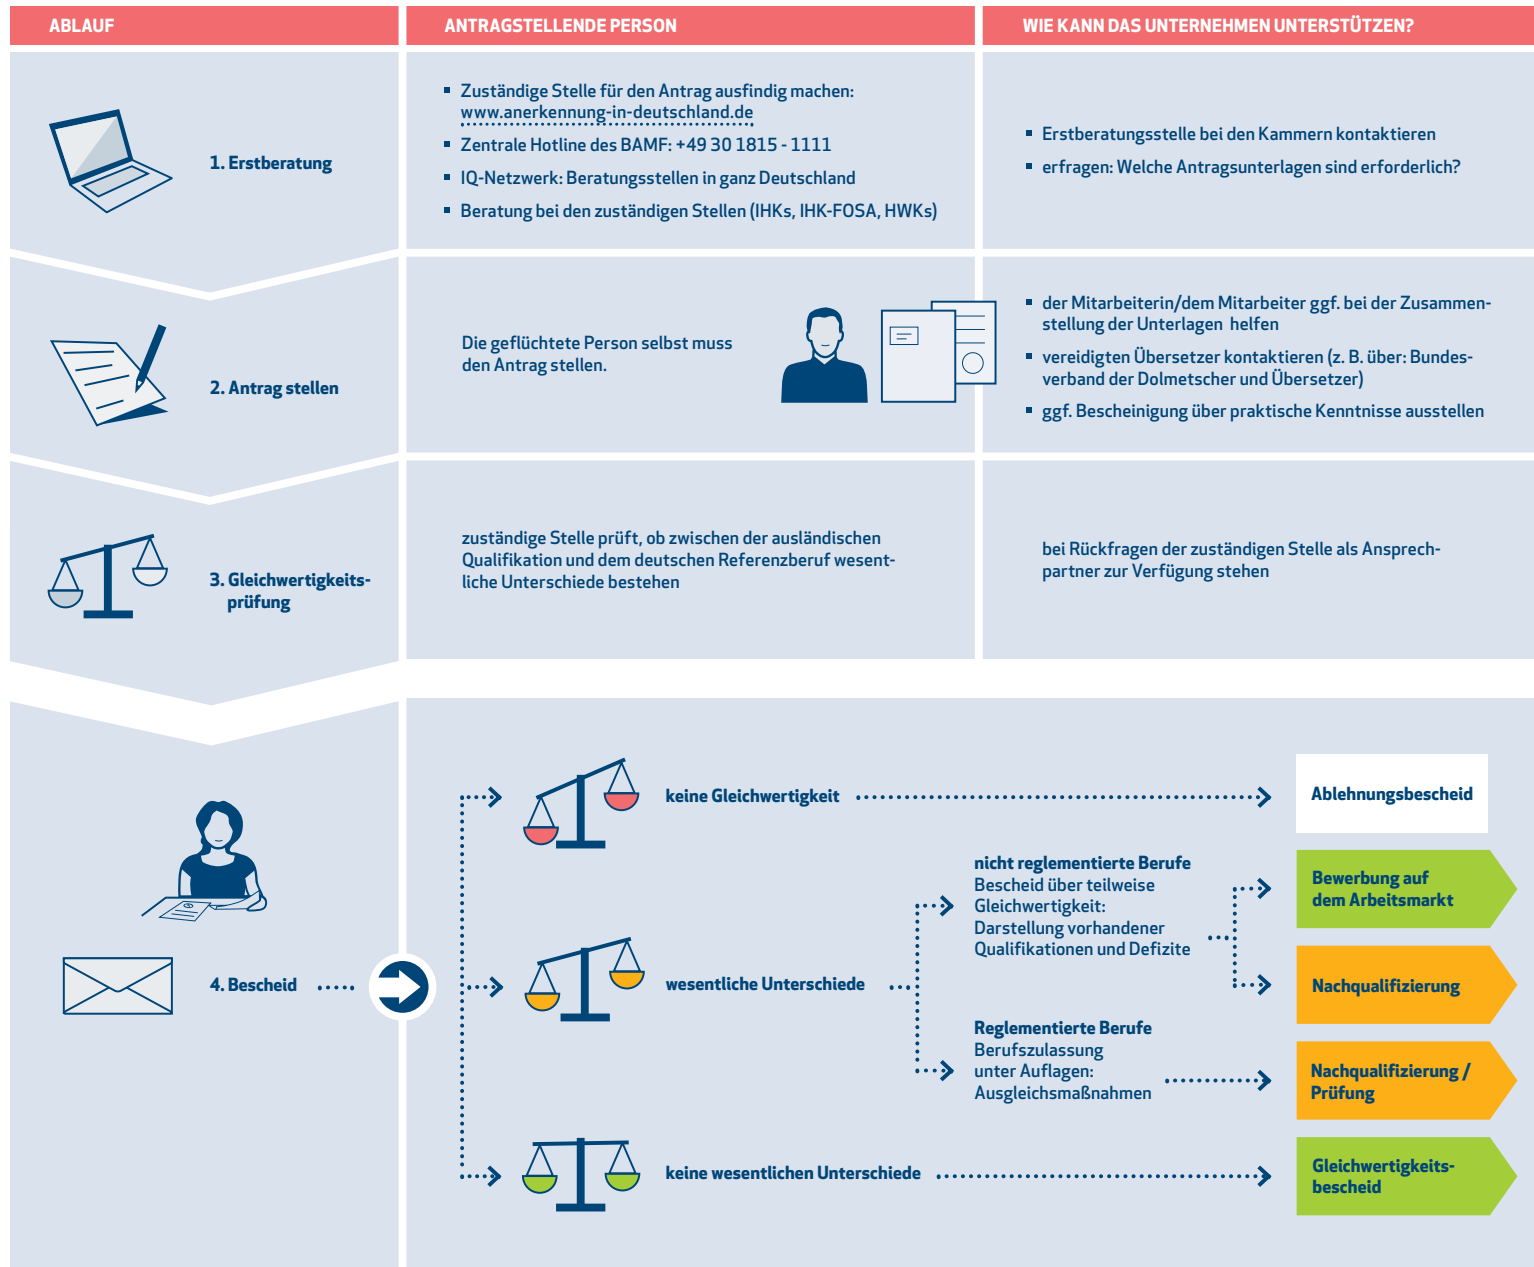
| ABLAUF | ANTRAGSTELLENDE PERSON | WIE KANN DAS UNTERNEHMEN UNTERSTÜTZEN? |
|---|---|---|
| 1. Erstberatung | ▪ Zuständige Stelle für den Antrag ausfindig machen: www.anerkennung-in-deutschland.de ▪ Zentrale Hotline des BAMF: +49 30 1815 - 1111 ▪ IQ-Netzwerk: Beratungsstellen in ganz Deutschland ▪ Beratung bei den zuständigen Stellen (IHKs, IHK-FOSA, HWKs) | ▪ Erstberatungsstelle bei den Kammern kontaktieren ▪ erfragen: Welche Antragsunterlagen sind erforderlich? |
| 2. Antrag stellen | Die geflüchtete Person selbst muss den Antrag stellen. | ▪ der Mitarbeiterin/dem Mitarbeiter ggf. bei der Zusammenstellung der Unterlagen helfen ▪ vereidigten Übersetzer kontaktieren (z. B. über: Bundesverband der Dolmetscher und Übersetzer) ▪ ggf. Bescheinigung über praktische Kenntnisse ausstellen |
| 3. Gleichwertigkeitsprüfung | zuständige Stelle prüft, ob zwischen der ausländischen Qualifikation und dem deutschen Referenzberuf wesentliche Unterschiede bestehen | bei Rückfragen der zuständigen Stelle als Ansprechpartner zur Verfügung stehen |

4. Bescheid

keine Gleichwertigkeit

Ablehnungsbescheid

wesentliche Unterschiede

nicht reglementierte Berufe
Bescheid über teilweise Gleichwertigkeit: Darstellung vorhandener Qualifikationen und Defizite

Bewerbung auf dem Arbeitsmarkt

Nachqualifizierung

Reglementierte Berufe
Berufszulassung unter Auflagen: Ausgleichsmaßnahmen

Nachqualifizierung / Prüfung

keine wesentlichen Unterschiede

Gleichwertigkeitsbescheid